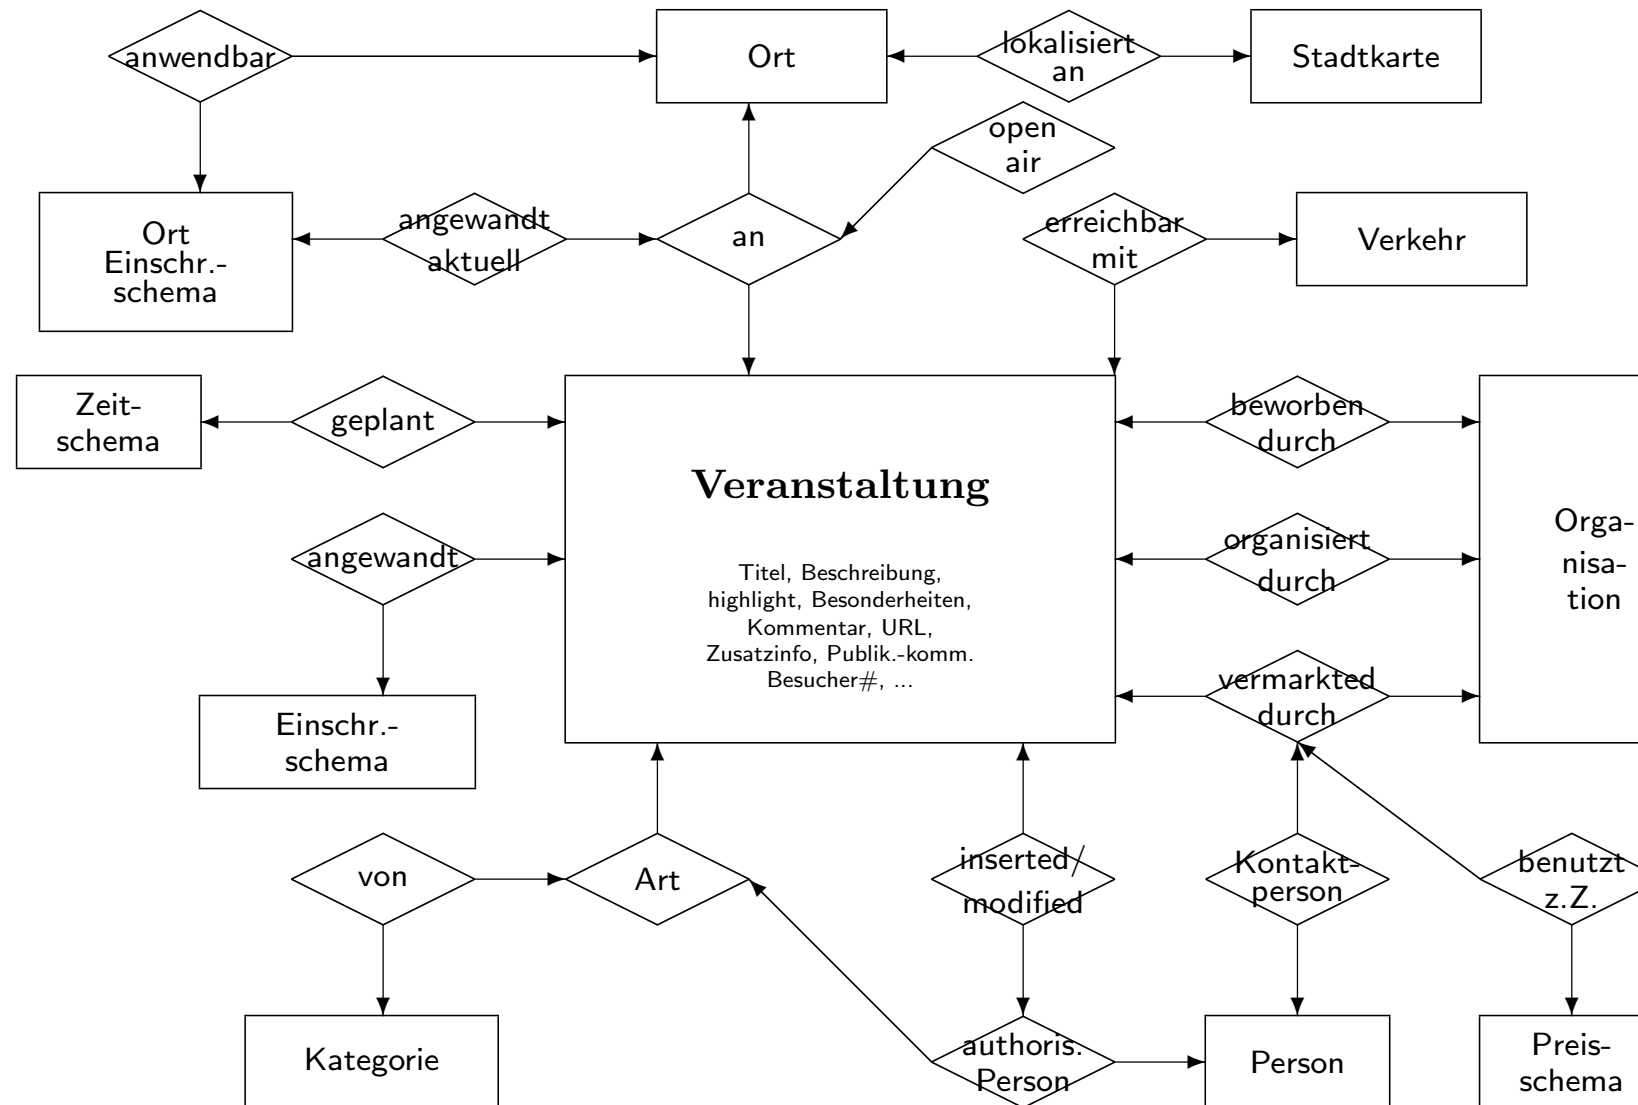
anwendbar

Ort

lokalisiert an

Stadtkarte

open air

Ort Einschr.-schema

angewandt aktuell

an

erreichbar mit

Verkehr

Zeit-schema

geplant

Veranstaltung

Titel, Beschreibung, highlight, Besonderheiten, Kommentar, URL, Zusatzinfo, Publik.-komm. Besucher#, ...

beworben durch

angewandt

organisiert durch

Orga-nisa-tion

vermarkted durch

Einschr.-schema

von

Art

inserted/ modified

Kontakt-person

benutzt z.Z.

Kategorie

authoris. Person

Person

Preis-schema